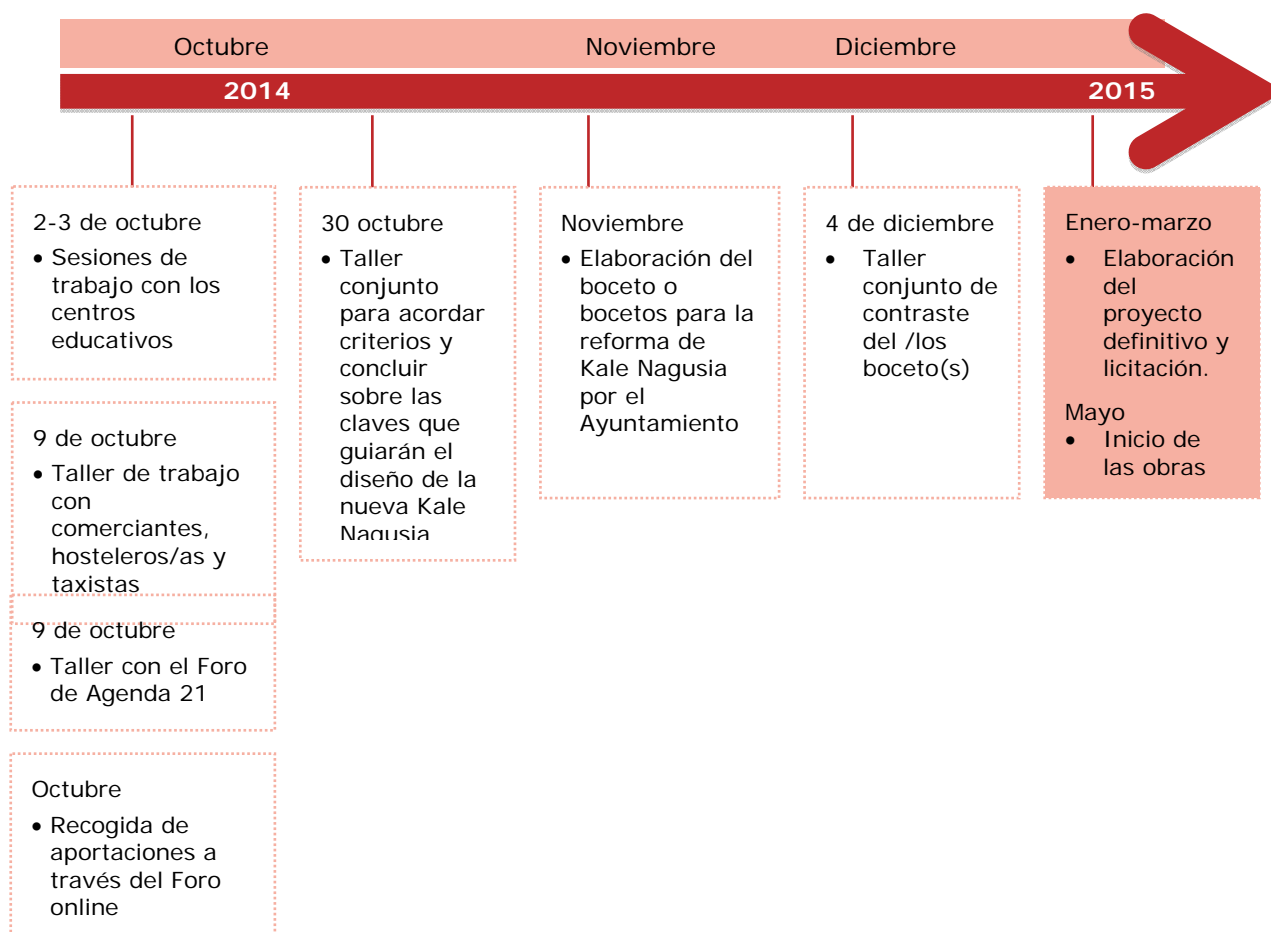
Octubre Noviembre Diciembre

2014 2015

2-3 de octubre

• Sesiones de trabajo con los centros educativos

9 de octubre

• Taller de trabajo con comerciantes, hosteleros/as y taxistas

9 de octubre

• Taller con el Foro de Agenda 21

Octubre

• Recogida de aportaciones a través del Foro online

30 octubre

• Taller conjunto para acordar criterios y concluir sobre las claves que guiarán el diseño de la nueva Kale Nagusia

Noviembre

• Elaboración del boceto o bocetos para la reforma de Kale Nagusia por el Ayuntamiento

4 de diciembre

• Taller conjunto de contraste del /los boceto(s)

Enero-marzo

• Elaboración del proyecto definitivo y licitación.

Mayo

• Inicio de las obras